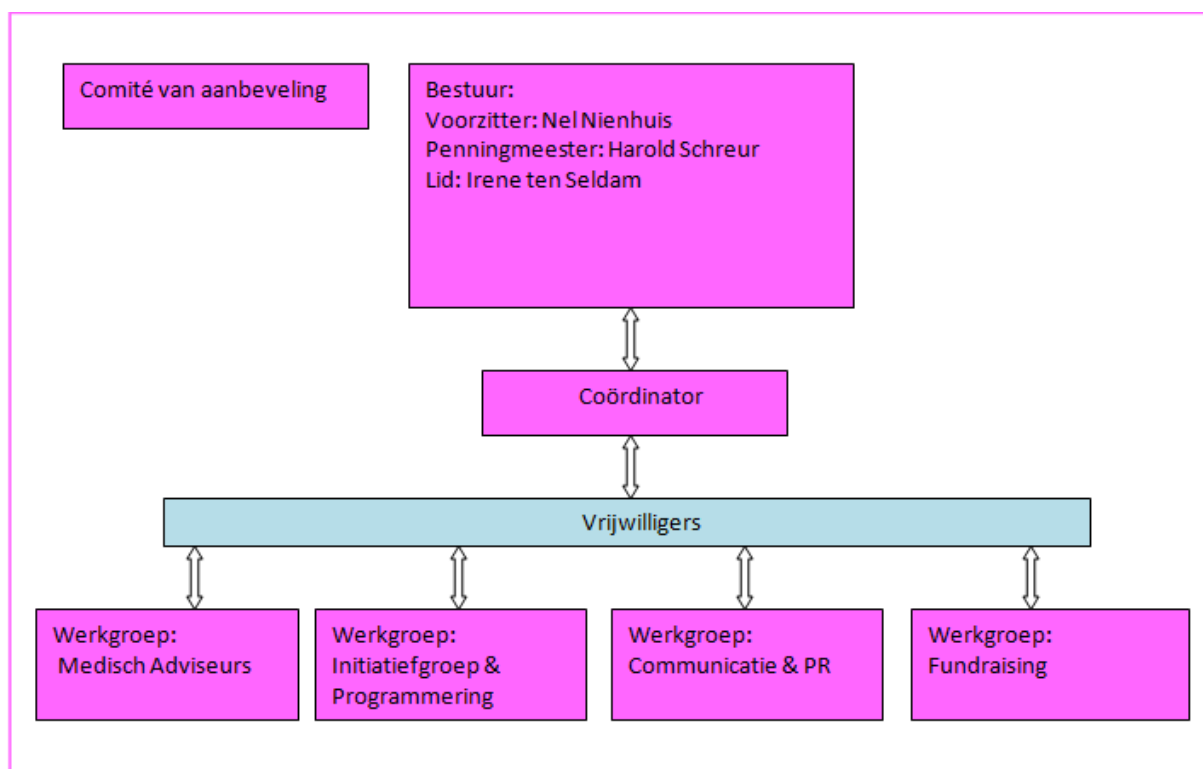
Comité van aanbeveling

Bestuur:
Voorzitter: Nel Nienhuis
Penningmeester: Harold Schreur
Lid: Irene ten Seldam

Coördinator

Vrijwilligers

Werkgroep:
Medisch Adviseurs

Werkgroep:
Initiatiefgroep & Programmering

Werkgroep:
Communicatie & PR

Werkgroep:
Fundraising